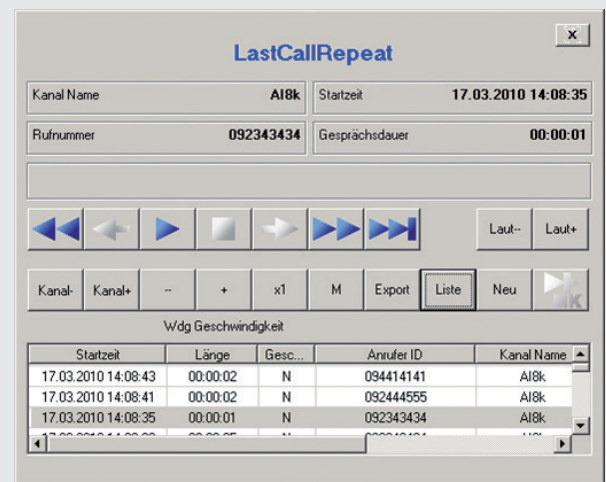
x

LastCallRepeat

Kanal Name Al8k

Startzeit 17.03.2010 14:08:35

Rufnummer 092343434

Gesprächsdauer 00:00:01

Laut-- Laut+

Kanal- Kanal+ -- + x1 M Export Liste Neu

Wdg Geschwindigkeit

| Startzeit | Länge | Gesc... | Anrufer ID | Kanal Name |
|---|---|---|---|---|
| 17.03.2010 14:08:43 | 00:00:02 | N | 094414141 | Al8k |
| 17.03.2010 14:08:41 | 00:00:02 | N | 092444555 | Al8k |
| 17.03.2010 14:08:35 | 00:00:01 | N | 092343434 | Al8k |
| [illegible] | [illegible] | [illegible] | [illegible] | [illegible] |